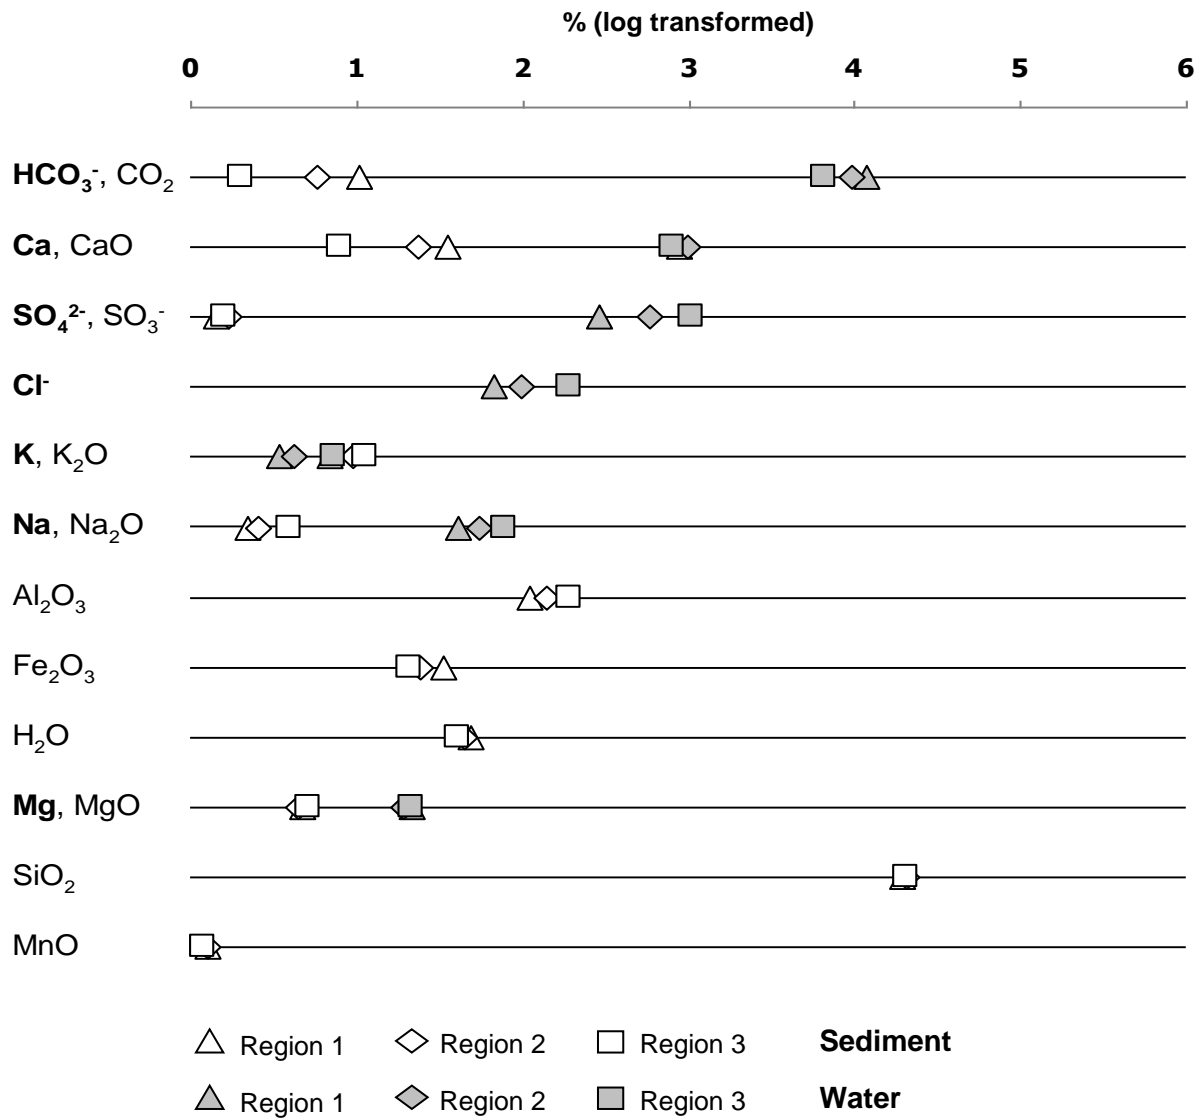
% (log transformed)

0 1 2 3 4 5 6

$HCO_3^-$, $CO_2$

Ca, CaO

$SO_4^{2-}$, $SO_3^-$

$Cl^-$

K, $K_2O$

Na, $Na_2O$

$Al_2O_3$

$Fe_2O_3$

$H_2O$

Mg, MgO

$SiO_2$

MnO

Region 1 Region 2 Region 3 Sediment

Region 1 Region 2 Region 3 Water